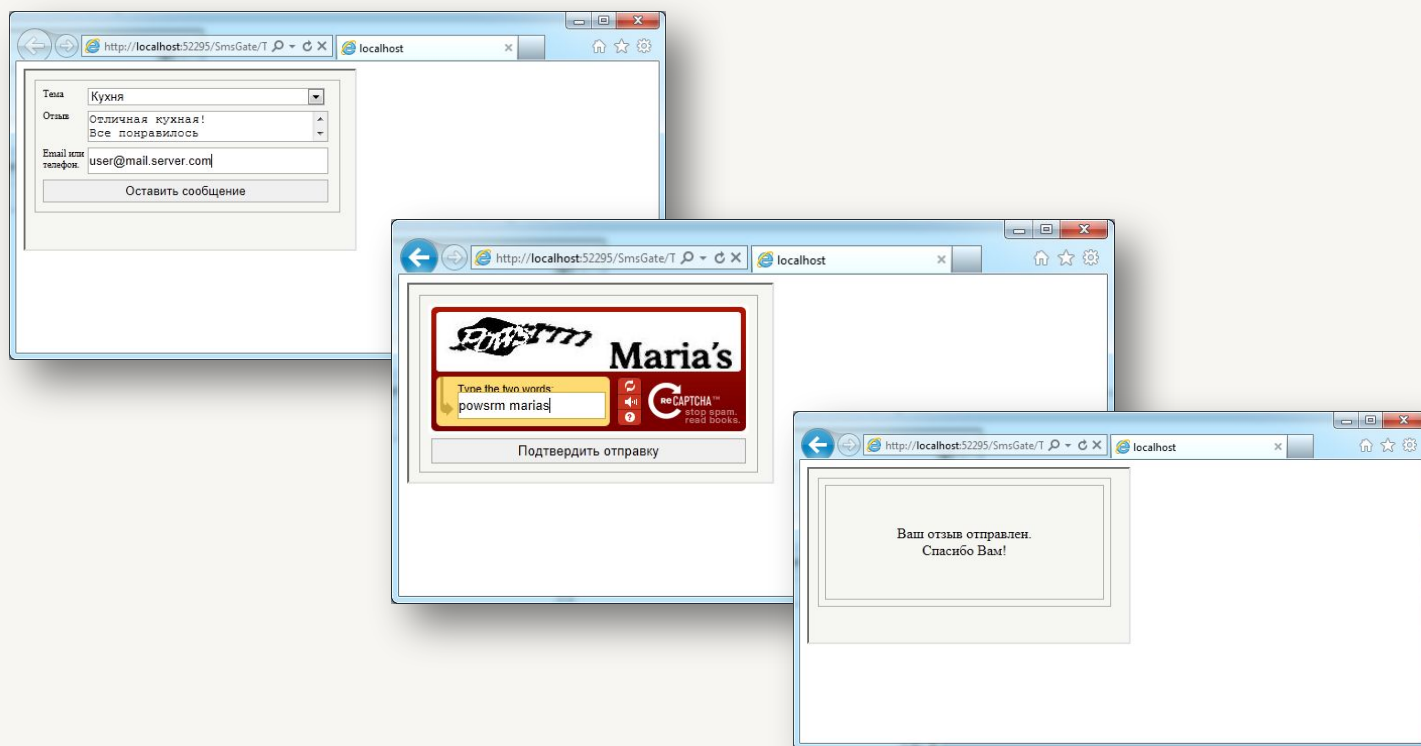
http://localhost:52295/SmsGate/T
localhost

Тема Кухня
Отзыв Отличная кухная!
Все понравилось
Email или телефон. user@mail.server.com
Оставить сообщение

http://localhost:52295/SmsGate/T
localhost

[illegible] Maria's
Type the two words:
powsrm marias
reCAPTCHA™ stop spam. read books.
Подтвердить отправку

http://localhost:52295/SmsGate/T
localhost

Ваш отзыв отправлен.
Спасибо Вам!